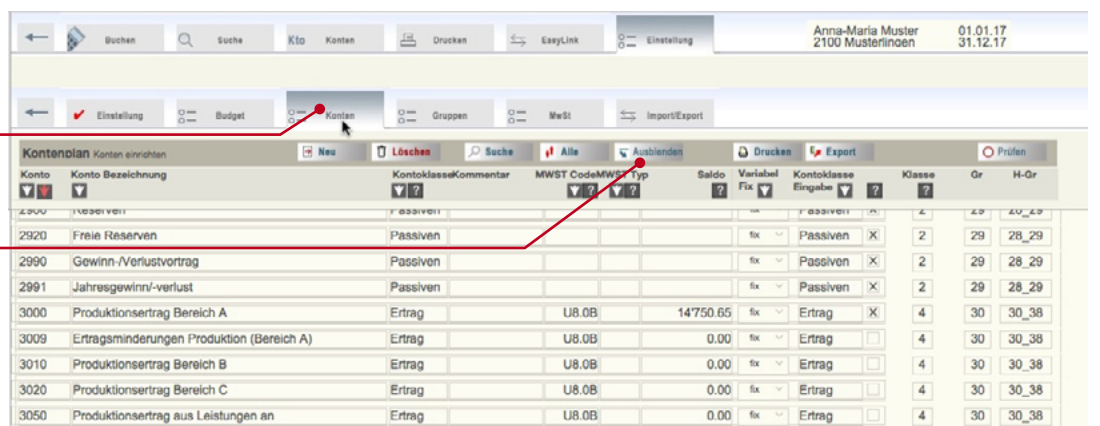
Buchen | Suche | Kto Konten | Drucken | EasyLink | Einstellung

Anna-Maria Muster 01.01.17
2100 Musterlingen 31.12.17

Einstellung | Budget | Konten | Gruppen | MwSt | Import/Export

Kontenplan Konten einrichten | Neu | Löschen | Suche | Alle | Ausblenden | Drucken | Export | Prüfen

| Konto | Konto Bezeichnung | Kontoklasse | Kommentar | MWST Code | MWST Typ | Saldo | Variabel Fix | Kontoklasse Eingabe | ? | Klasse | Gr | H-Gr |
|---|---|---|---|---|---|---|---|---|---|---|---|---|
| 2900 | Reserven | Passiven | | | | | fix | Passiven | X | 2 | 29 | 28_29 |
| 2920 | Freie Reserven | Passiven | | | | | fix | Passiven | X | 2 | 29 | 28_29 |
| 2990 | Gewinn-/Verlustvortrag | Passiven | | | | | fix | Passiven | X | 2 | 29 | 28_29 |
| 2991 | Jahresgewinn/-verlust | Passiven | | | | | fix | Passiven | X | 2 | 29 | 28_29 |
| 3000 | Produktionsertrag Bereich A | Ertrag | | U8.0B | | 14'750.65 | fix | Ertrag | X | 4 | 30 | 30_38 |
| 3009 | Ertragsminderungen Produktion (Bereich A) | Ertrag | | U8.0B | | 0.00 | fix | Ertrag | | 4 | 30 | 30_38 |
| 3010 | Produktionsertrag Bereich B | Ertrag | | U8.0B | | 0.00 | fix | Ertrag | | 4 | 30 | 30_38 |
| 3020 | Produktionsertrag Bereich C | Ertrag | | U8.0B | | 0.00 | fix | Ertrag | | 4 | 30 | 30_38 |
| 3050 | Produktionsertrag aus Leistungen an | Ertrag | | U8.0B | | 0.00 | fix | Ertrag | | 4 | 30 | 30_38 |